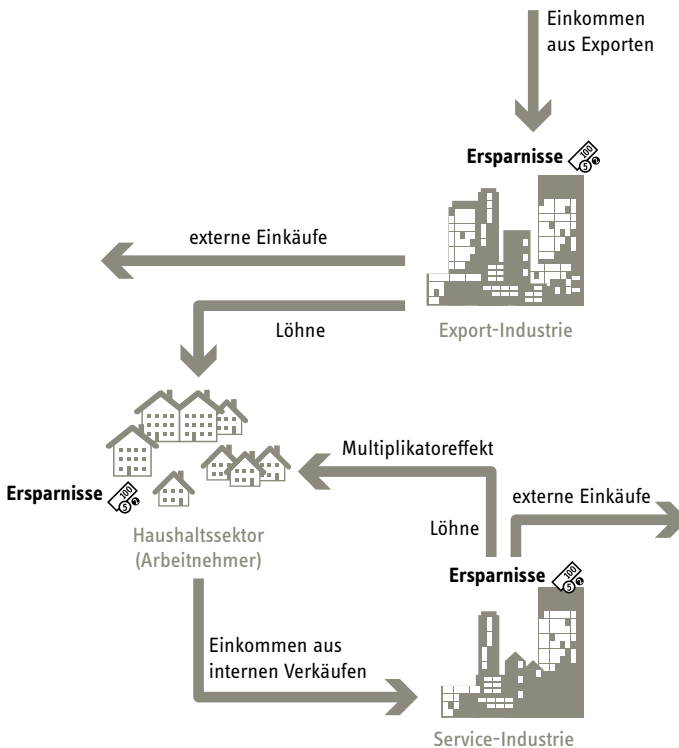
Einkommen aus Exporten

Ersparnisse

externe Einkäufe

Löhne

Export-Industrie

Multiplikatoreffekt

Ersparnisse

externe Einkäufe

Haushaltssektor (Arbeitnehmer)

Löhne

Ersparnisse

Einkommen aus internen Verkäufen

Service-Industrie